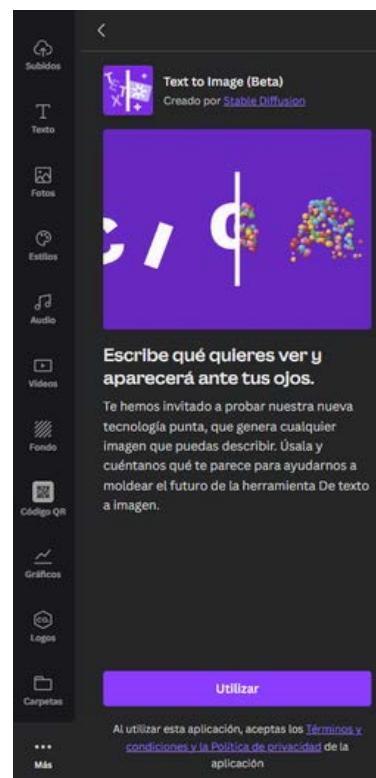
Subidos
Texto
Fotos
Estilos
Audio
Videos
Fondo
Código QR
Gráficos
Logos
Carpetas
Más

<

Text to Image (Beta)
Creado por Stable Diffusion

Escribe qué quieres ver y aparecerá ante tus ojos.

Te hemos invitado a probar nuestra nueva tecnología punta, que genera cualquier imagen que puedas describir. Úsala y cuéntanos qué te parece para ayudarnos a moldear el futuro de la herramienta De texto a imagen.

Utilizar

Al utilizar esta aplicación, aceptas los Términos y condiciones y la Política de privacidad de la aplicación